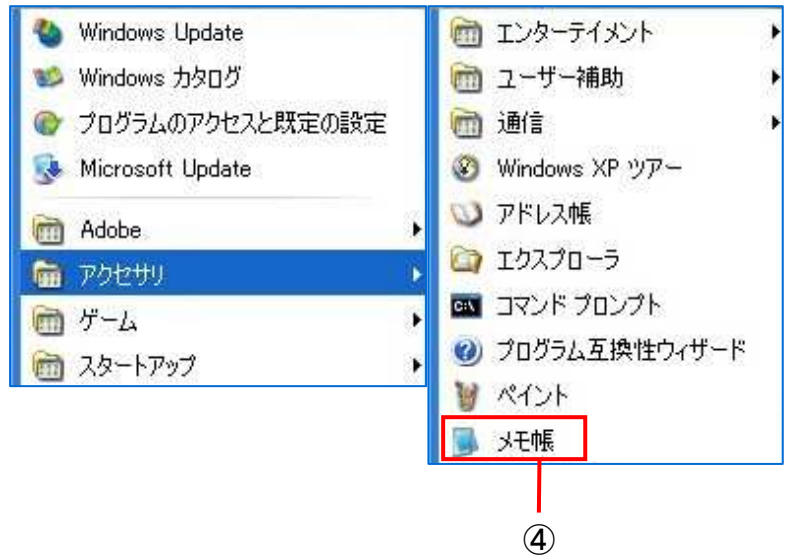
Windows Update
Windows カタログ
プログラムのアクセスと既定の設定
Microsoft Update
Adobe
アクセサリ
ゲーム
スタートアップ

エンターテイメント
ユーザー補助
通信
Windows XP ツアー
アドレス帳
エクスプローラ
コマンド プロンプト
プログラム互換性ウィザード
ペイント
メモ帳

④